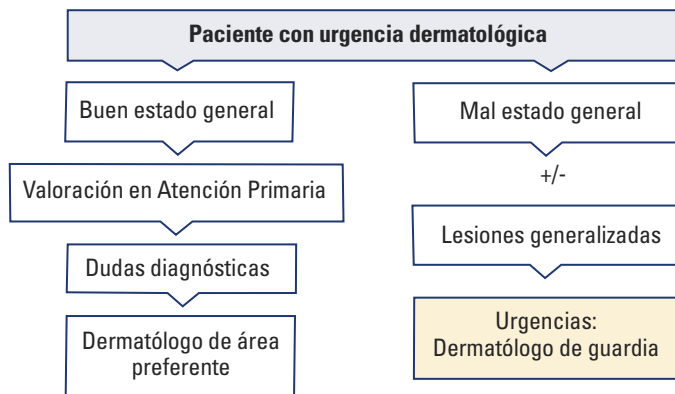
Paciente con urgencia dermatológica

Buen estado general

Valoración en Atención Primaria

Dudas diagnósticas

Dermatólogo de área preferente

Mal estado general

+/-

Lesiones generalizadas

Urgencias: Dermatólogo de guardia